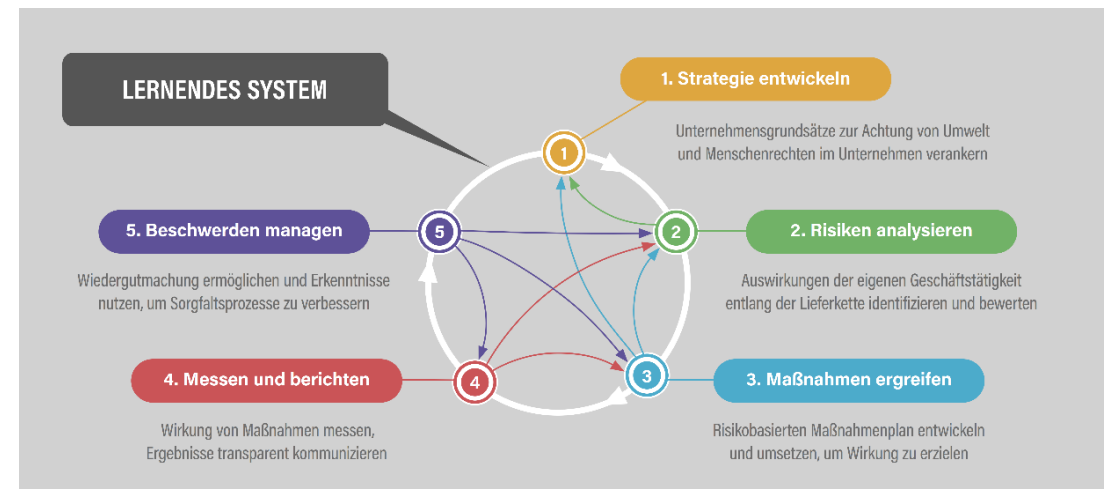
LERNENDES SYSTEM

1. Strategie entwickeln

Unternehmensgrundsätze zur Achtung von Umwelt und Menschenrechten im Unternehmen verankern

1

5. Beschwerden managen

5

2

2. Risiken analysieren

Wiedergutmachung ermöglichen und Erkenntnisse nutzen, um Sorgfaltsprozesse zu verbessern

Auswirkungen der eigenen Geschäftstätigkeit entlang der Lieferkette identifizieren und bewerten

4. Messen und berichten

4

3

3. Maßnahmen ergreifen

Wirkung von Maßnahmen messen, Ergebnisse transparent kommunizieren

Risikobasierten Maßnahmenplan entwickeln und umsetzen, um Wirkung zu erzielen